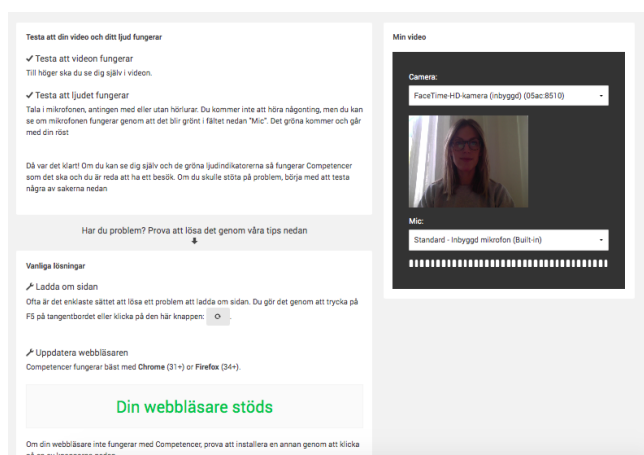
Testa att din video och ditt ljud fungerar

✓ Testa att videon fungerar
Till höger ska du se dig själv i videon.

✓ Testa att ljudet fungerar
Tala i mikrofonen, antingen med eller utan hörlurar. Du kommer inte att höra någonting, men du kan se om mikrofonen fungerar genom att det blir grönt i fältet nedan "Mic". Det gröna kommer och går med din röst

Då var det klart! Om du kan se dig själv och de gröna ljudindikatorerna så fungerar Competencer som det ska och du är redo att ha ett besök. Om du skulle stöta på problem, börja med att testa några av sakerna nedan

Har du problem? Prova att lösa det genom våra tips nedan

Vanliga lösningar

Ladda om sidan
Ofta är det enklaste sättet att lösa ett problem att ladda om sidan. Du gör det genom att trycka på F5 på tangentbordet eller klicka på den här knappen:

Uppdatera webbläsaren
Competencer fungerar bäst med **Chrome** (31+) or **Firefox** (34+).

Din webbläsare stöds

Om din webbläsare inte fungerar med Competencer, prova att installera en annan genom att klicka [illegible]

Min video

Camera:
FaceTime HD-kamera (inbyggd) (05ac:8510)

Mic:
Standard - Inbyggd mikrofon (Built-in)